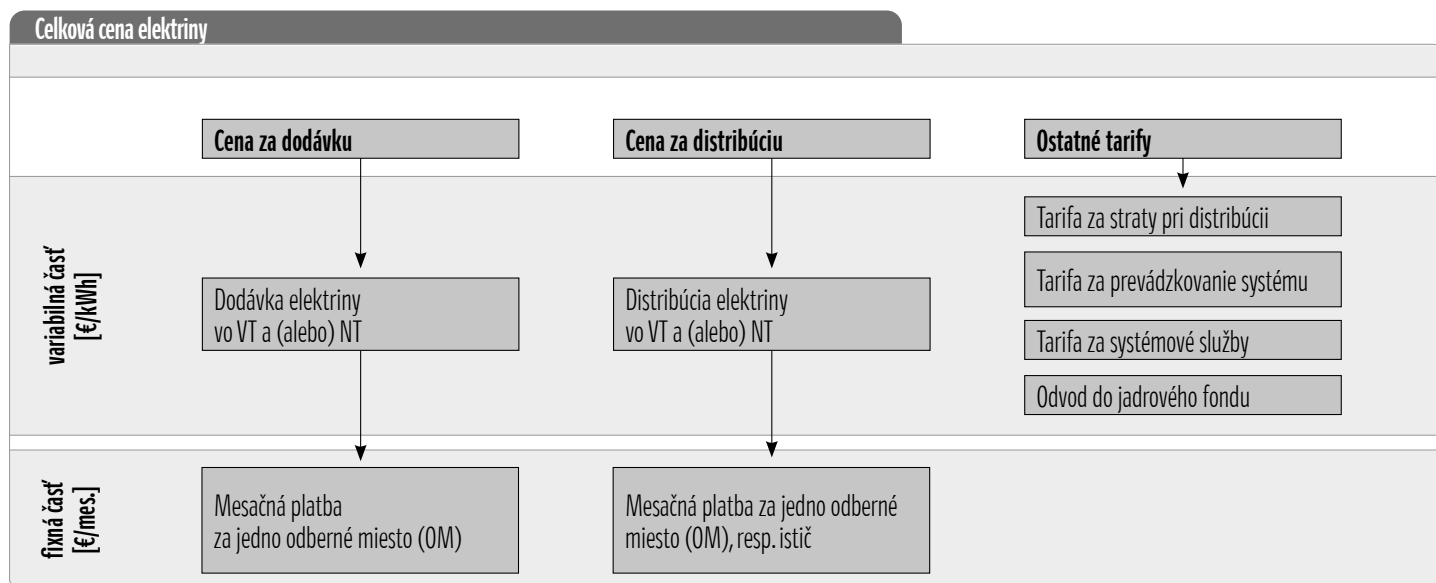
Celková cena elektriny

Cena za dodávku

Cena za distribúciu

Ostatné tarify

variabilná časť [€/kWh]

Dodávka elektriny vo VT a (alebo) NT

Distribúcia elektriny vo VT a (alebo) NT

Tarifa za straty pri distribúcii

Tarifa za prevádzkovanie systému

Tarifa za systémové služby

Odvod do jadrového fondu

fixná časť [€/mes.]

Mesačná platba za jedno odberné miesto (OM)

Mesačná platba za jedno odberné miesto (OM), resp. istič